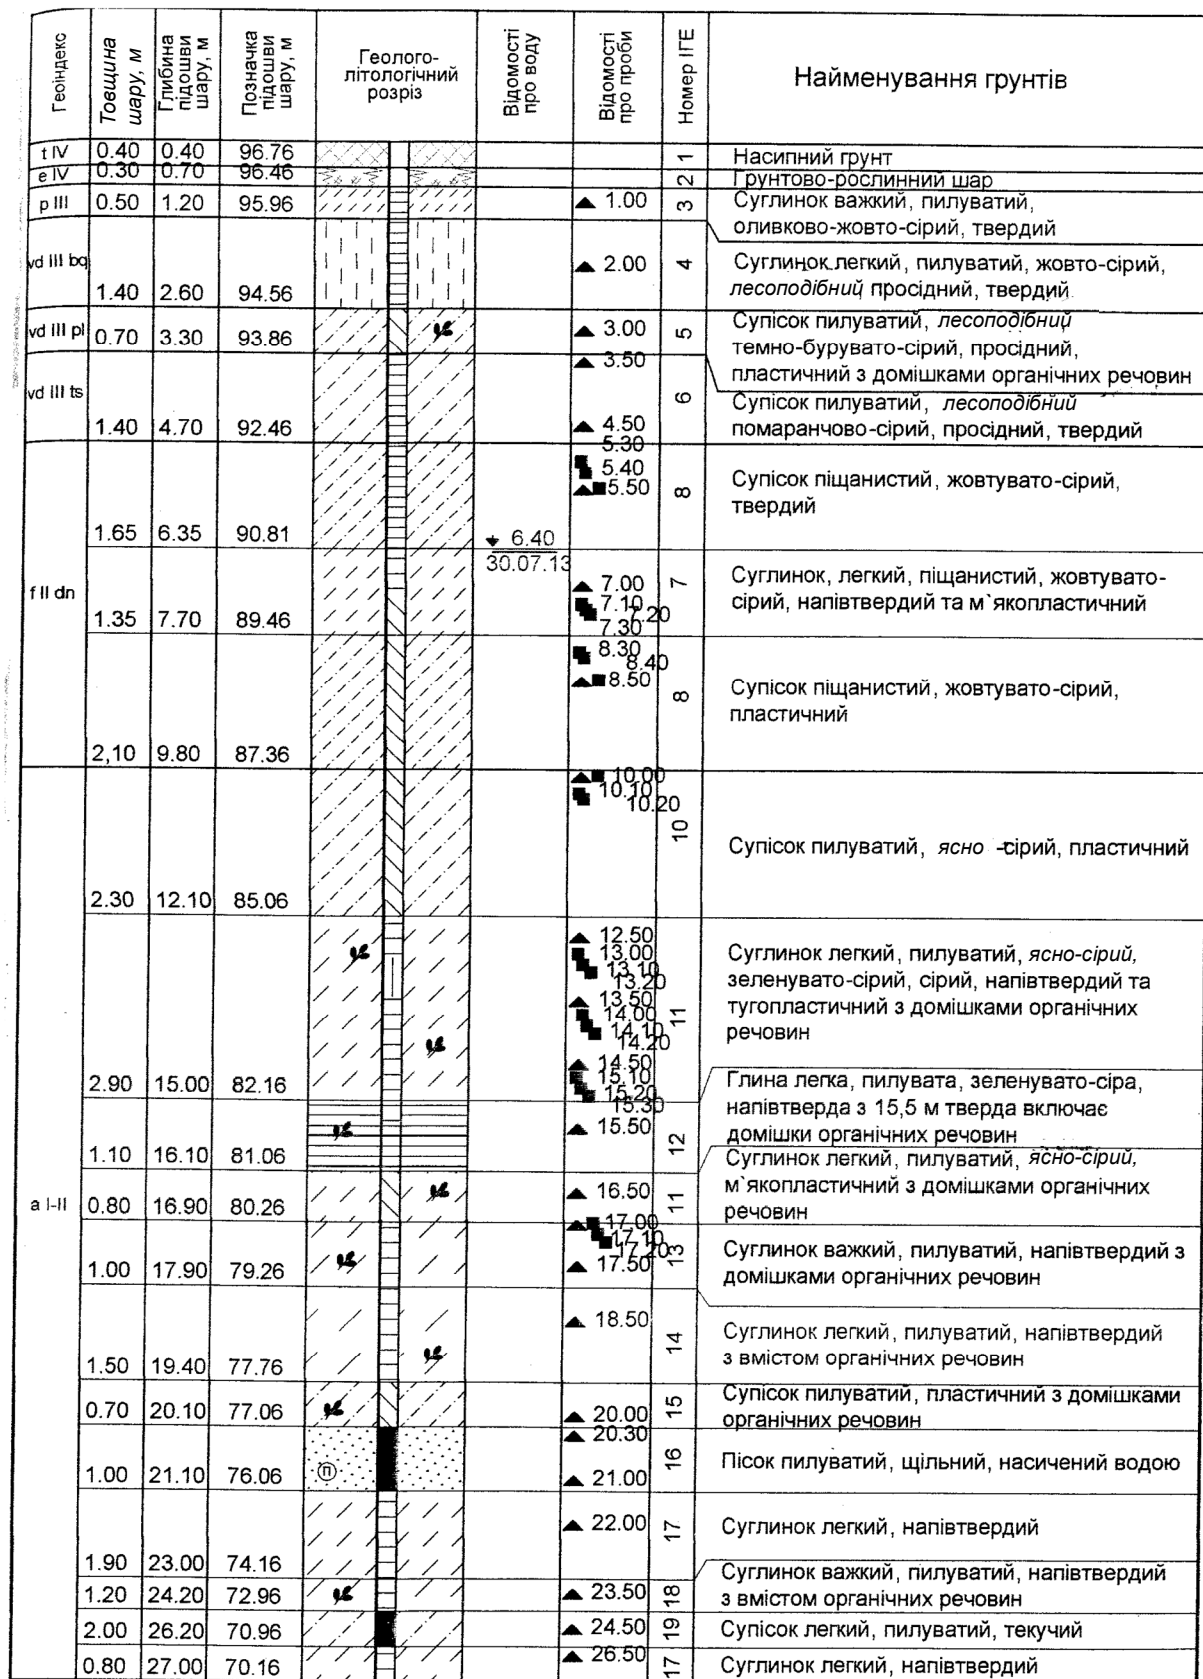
| Геоіндекс | Товщина шару, м | Глибина підошви шару, м | Позначка підошви шару, м | Геолого-літологічний розріз | Відомості про воду | Відомості про проби | Номер ІГЕ | Найменування грунтів |
|---|---|---|---|---|---|---|---|---|
| t IV | 0.40 | 0.40 | 96.76 | | | | 1 | Насипний грунт |
| e IV | 0.30 | 0.70 | 96.46 | | | | 2 | Грунтово-рослинний шар |
| p III | 0.50 | 1.20 | 95.96 | | | ▲ 1.00 | 3 | Суглинок важкий, пилуватий, оливково-жовто-сірий, твердий |
| vd III bq | 1.40 | 2.60 | 94.56 | | | ▲ 2.00 | 4 | Суглинок легкий, пилуватий, жовто-сірий, *лесоподібний* просідний, твердий |
| vd III pl | 0.70 | 3.30 | 93.86 | | | ▲ 3.00 | 5 | Супісок пилуватий, *лесоподібний* темно-бурувато-сірий, просідний, пластичний з домішками органічних речовин |
| vd III ts | 1.40 | 4.70 | 92.46 | | | ▲ 3.50 ▲ 4.50 | 6 | Супісок пилуватий, *лесоподібний* помаранчово-сірий, просідний, твердий |
| f II dn | 1.65 | 6.35 | 90.81 | | 6.40 30.07.13 | 5.30 5.40 5.50 | 8 | Супісок піщанистий, жовтувато-сірий, твердий |
| | 1.35 | 7.70 | 89.46 | | | ▲ 7.00 7.10 7.20 7.30 | 7 | Суглинок, легкий, піщанистий, жовтувато-сірий, напівтвердий та м`якопластичний |
| | 2,10 | 9.80 | 87.36 | | | 8.30 8.40 8.50 | 8 | Супісок піщанистий, жовтувато-сірий, пластичний |
| a I-II | 2.30 | 12.10 | 85.06 | | | 10.00 10.10 10.20 | 10 | Супісок пилуватий, *ясно* -сірий, пластичний |
| | 2.90 | 15.00 | 82.16 | | | 12.50 13.00 13.10 13.20 13.50 14.00 14.10 14.20 14.50 15.10 15.20 15.30 | 11 | Суглинок легкий, пилуватий, *ясно-сірий,* зеленувато-сірий, сірий, напівтвердий та тугопластичний з домішками органічних речовин |
| | 1.10 | 16.10 | 81.06 | | | ▲ 15.50 | 12 | Глина легка, пилувата, зеленувато-сіра, напівтверда з 15,5 м тверда включає домішки органічних речовин |
| | 0.80 | 16.90 | 80.26 | | | ▲ 16.50 | 11 | Суглинок легкий, пилуватий, *ясно-сірий,* м`якопластичний з домішками органічних речовин |
| | 1.00 | 17.90 | 79.26 | | | 17.00 17.10 17.20 ▲ 17.50 | 13 | Суглинок важкий, пилуватий, напівтвердий з домішками органічних речовин |
| | 1.50 | 19.40 | 77.76 | | | ▲ 18.50 | 14 | Суглинок легкий, пилуватий, напівтвердий з вмістом органічних речовин |
| | 0.70 | 20.10 | 77.06 | | | ▲ 20.00 | 15 | Супісок пилуватий, пластичний з домішками органічних речовин |
| | 1.00 | 21.10 | 76.06 | п | | ▲ 20.30 ▲ 21.00 | 16 | Пісок пилуватий, щільний, насичений водою |
| | 1.90 | 23.00 | 74.16 | | | ▲ 22.00 | 17 | Суглинок легкий, напівтвердий |
| | 1.20 | 24.20 | 72.96 | | | ▲ 23.50 | 18 | Суглинок важкий, пилуватий, напівтвердий з вмістом органічних речовин |
| | 2.00 | 26.20 | 70.96 | | | ▲ 24.50 | 19 | Супісок легкий, пилуватий, текучий |
| | 0.80 | 27.00 | 70.16 | | | ▲ 26.50 | 17 | Суглинок легкий, напівтвердий |